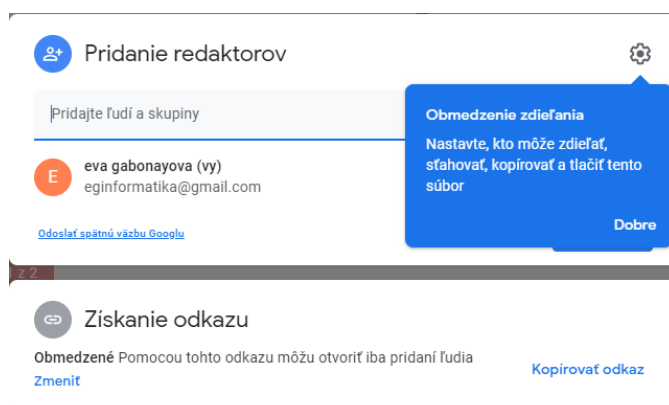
Pridanie redaktorov

Pridajte ľudí a skupiny

E eva gabonayova (vy)
eginformatika@gmail.com

Odoslať spätnú väzbu Googlu

Obmedzenie zdieľania

Nastavte, kto môže zdieľať, sťahovať, kopírovať a tlačiť tento súbor

Dobre

z 2

Získanie odkazu

**Obmedzené** Pomocou tohto odkazu môžu otvoriť iba pridaní ľudia

Zmeniť

Kopírovať odkaz